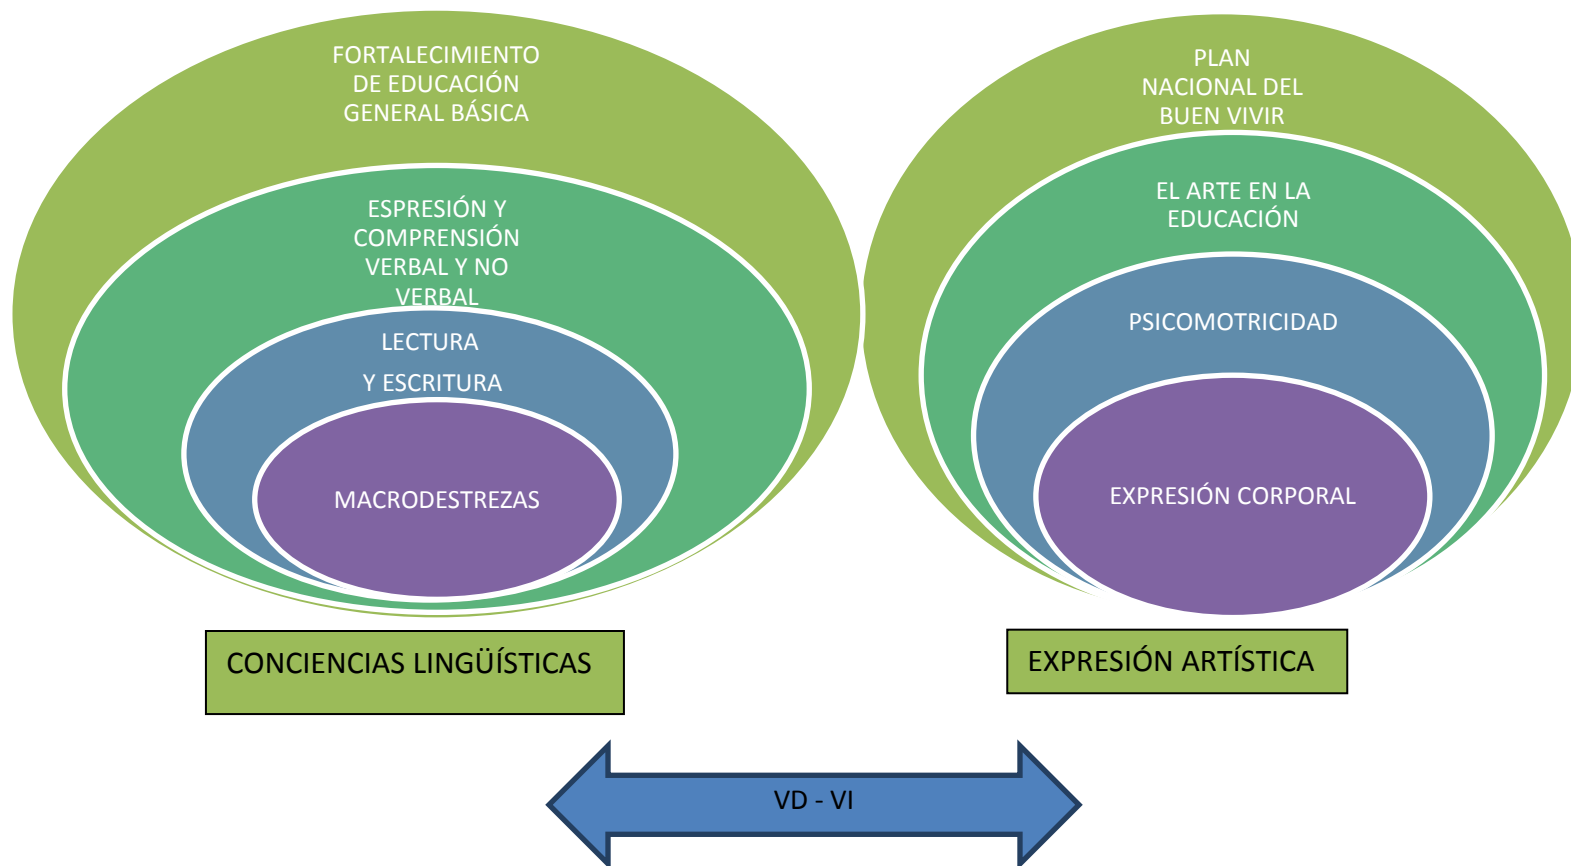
FORTALECIMIENTO DE EDUCACIÓN GENERAL BÁSICA

ESPRESIÓN Y COMPRENSIÓN VERBAL Y NO VERBAL

LECTURA

Y ESCRITURA

MACRODESTREZAS

PLAN NACIONAL DEL BUEN VIVIR

EL ARTE EN LA EDUCACIÓN

PSICOMOTRICIDAD

EXPRESIÓN CORPORAL

CONCIENCIAS LINGÜÍSTICAS

EXPRESIÓN ARTÍSTICA

VD - VI